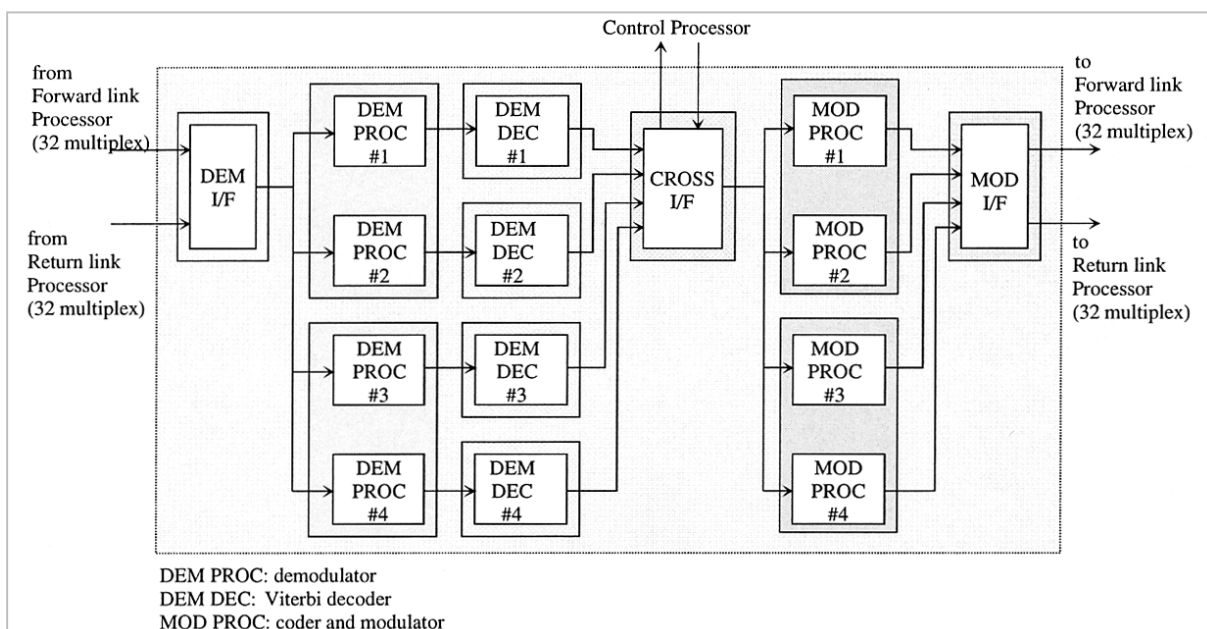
Control Processor

from Forward link Processor (32 multiplex)

from Return link Processor (32 multiplex)

DEM I/F

DEM PROC #1

DEM PROC #2

DEM PROC #3

DEM PROC #4

DEM DEC #1

DEM DEC #2

DEM DEC #3

DEM DEC #4

CROSS I/F

MOD PROC #1

MOD PROC #2

MOD PROC #3

MOD PROC #4

MOD I/F

to Forward link Processor (32 multiplex)

to Return link Processor (32 multiplex)

DEM PROC: demodulator
DEM DEC: Viterbi decoder
MOD PROC: coder and modulator